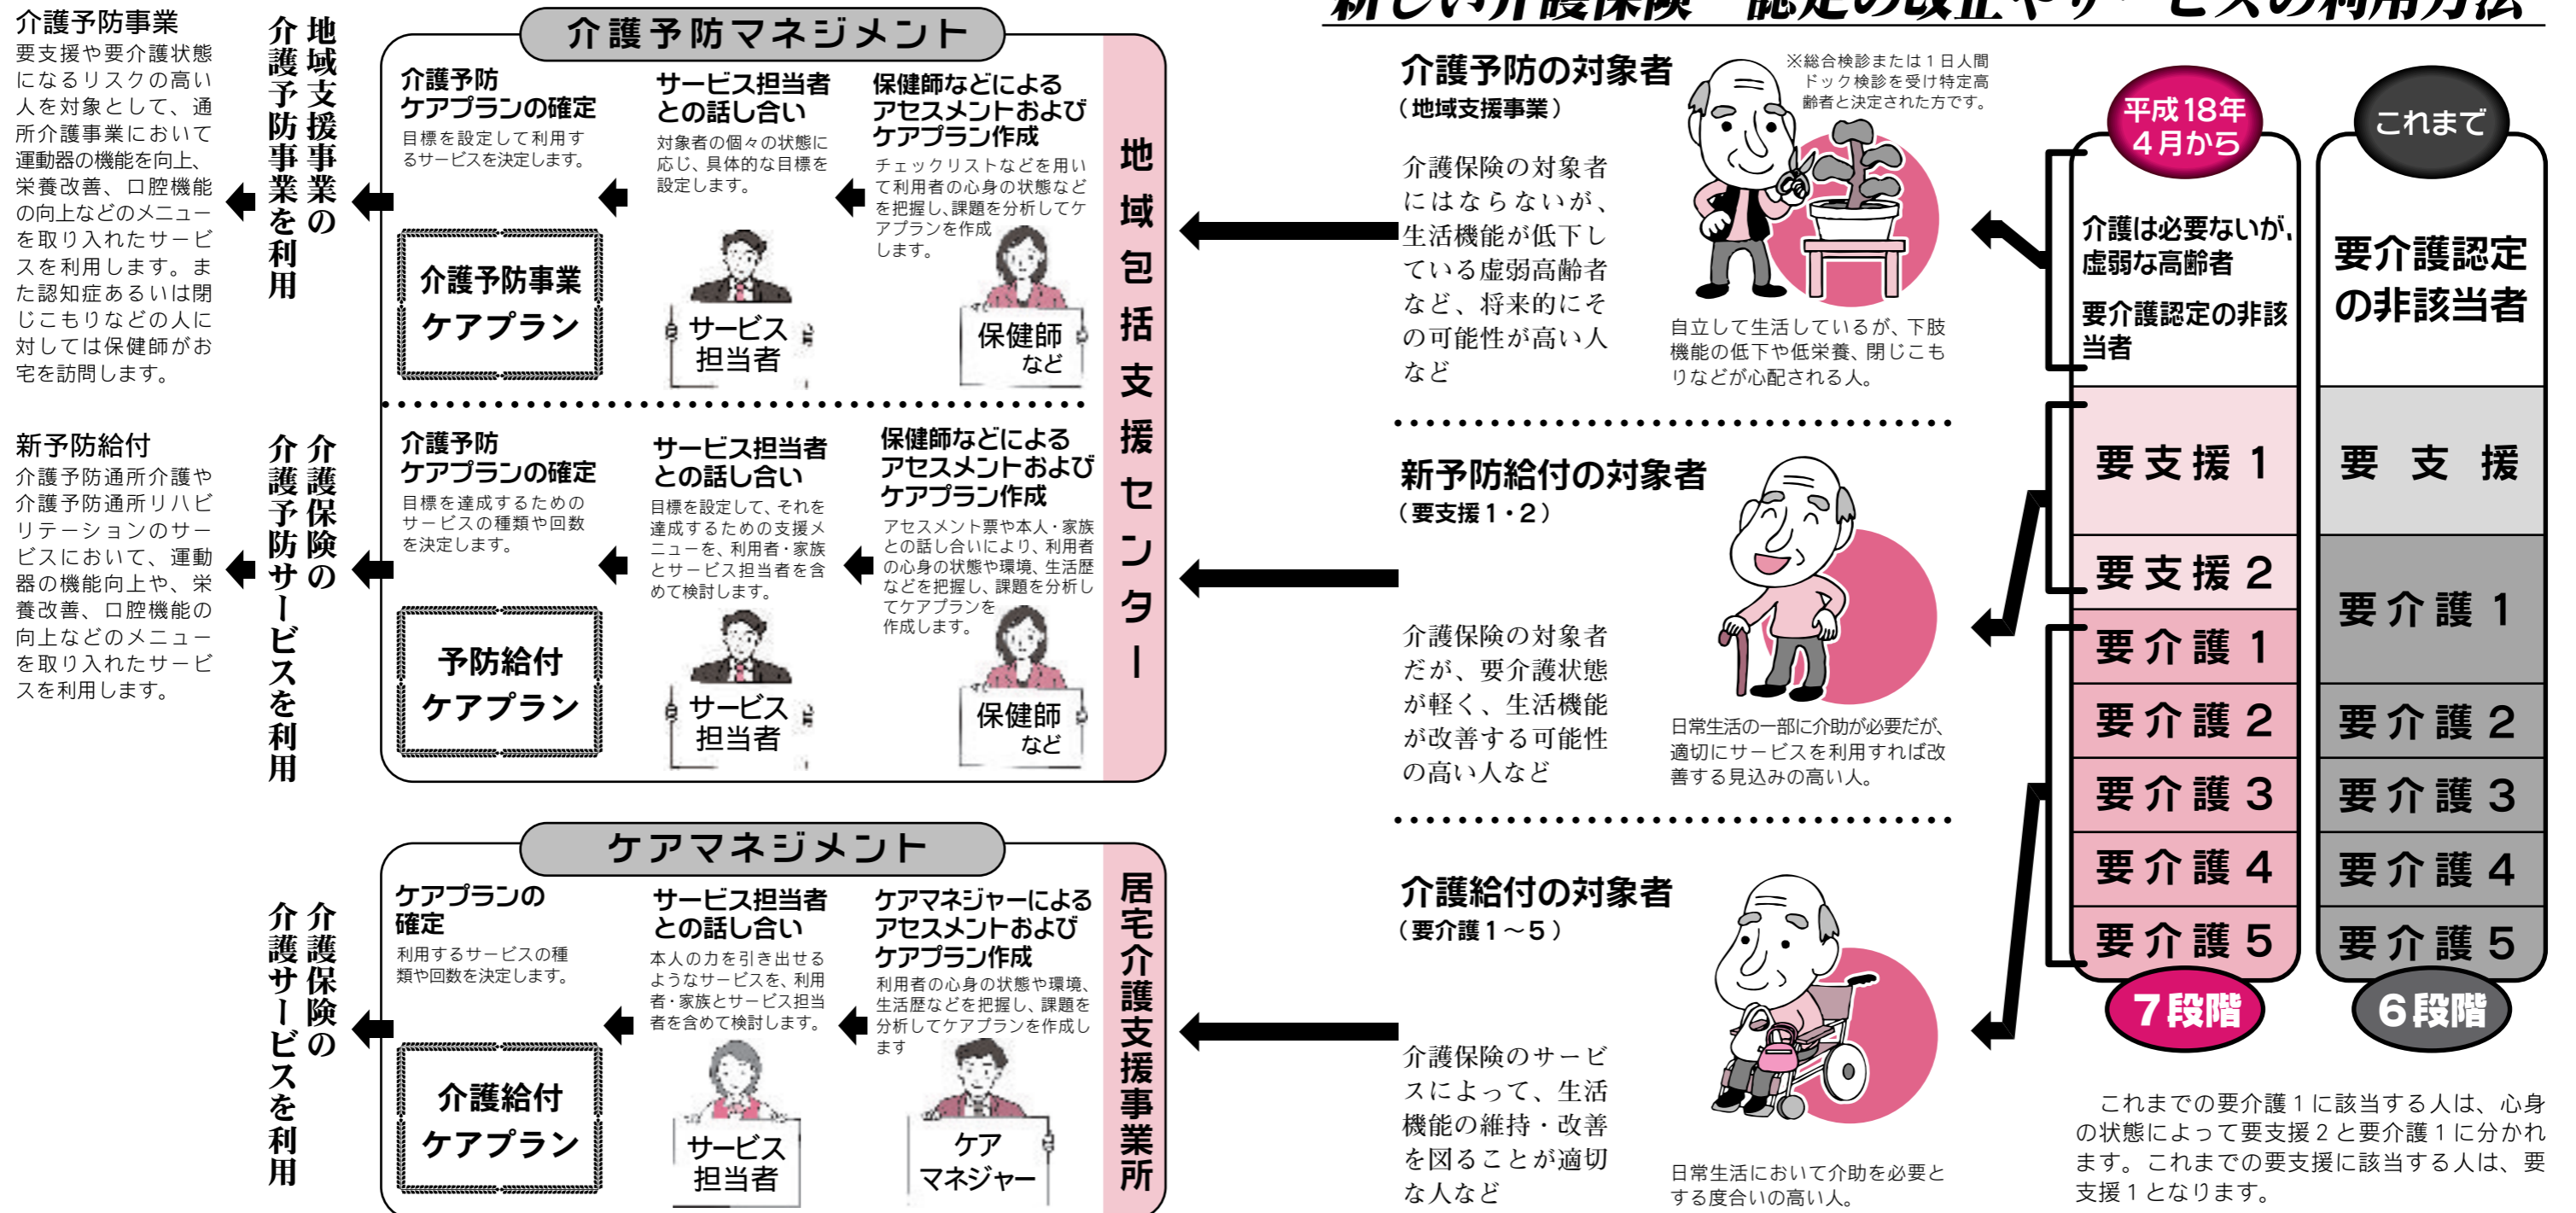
新しい介護保険　認定の改正やサービスの利用方法

介護予防事業
要支援や要介護状態になるリスクの高い人を対象として、通所介護事業において運動器の機能を向上、栄養改善、口腔機能の向上などのメニューを取り入れたサービスを利用します。また認知症あるいは閉じこもりなどの人に対しては保健師がお宅を訪問します。

地域支援事業の介護予防事業を利用

介護予防マネジメント

介護予防ケアプランの確定
目標を設定して利用するサービスを決定します。

介護予防事業ケアプラン

サービス担当者との話し合い
対象者の個々の状態に応じ、具体的な目標を設定します。

サービス担当者

保健師などによるアセスメントおよびケアプラン作成
チェックリストなどを用いて利用者の心身の状態などを把握し、課題を分析してケアプランを作成します。

保健師など

地域包括支援センター

新予防給付
介護予防通所介護や介護予防通所リハビリテーションのサービスにおいて、運動器の機能向上や、栄養改善、口腔機能の向上などのメニューを取り入れたサービスを利用します。

介護保険の介護予防サービスを利用

介護予防ケアプランの確定
目標を達成するためのサービスの種類や回数を決定します。

予防給付ケアプラン

サービス担当者との話し合い
目標を設定して、それを達成するための支援メニューを、利用者・家族とサービス担当者を含めて検討します。

サービス担当者

保健師などによるアセスメントおよびケアプラン作成
アセスメント票や本人・家族との話し合いにより、利用者の心身の状態や環境、生活歴などを把握し、課題を分析してケアプランを作成します。

保健師など

ケアマネジメント

介護保険の介護サービスを利用

ケアプランの確定
利用するサービスの種類や回数を決定します。

介護給付ケアプラン

サービス担当者との話し合い
本人の力を引き出せるようなサービスを、利用者・家族とサービス担当者を含めて検討します。

サービス担当者

ケアマネジャーによるアセスメントおよびケアプラン作成
利用者の心身の状態や環境、生活歴などを把握し、課題を分析してケアプランを作成します

ケアマネジャー

居宅介護支援事業所

介護予防の対象者
（地域支援事業）
介護保険の対象者にはならないが、生活機能が低下している虚弱高齢者など、将来的にその可能性が高い人など

※総合検診または１日人間ドック検診を受け特定高齢者と決定された方です。

自立して生活しているが、下肢機能の低下や低栄養、閉じこもりなどが心配される人。

新予防給付の対象者
（要支援１・２）
介護保険の対象者だが、要介護状態が軽く、生活機能が改善する可能性の高い人など

日常生活の一部に介助が必要だが、適切にサービスを利用すれば改善する見込みの高い人。

介護給付の対象者
（要介護１～５）
介護保険のサービスによって、生活機能の維持・改善を図ることが適切な人など

日常生活において介助を必要とする度合いの高い人。

平成18年4月から
介護は必要ないが、虚弱な高齢者
要介護認定の非該当者
要支援１
要支援２
要介護１
要介護２
要介護３
要介護４
要介護５
７段階

これまで
要介護認定の非該当者
要支援
要介護１
要介護２
要介護３
要介護４
要介護５
６段階

これまでの要介護１に該当する人は、心身の状態によって要支援２と要介護１に分かれます。これまでの要支援に該当する人は、要支援１となります。